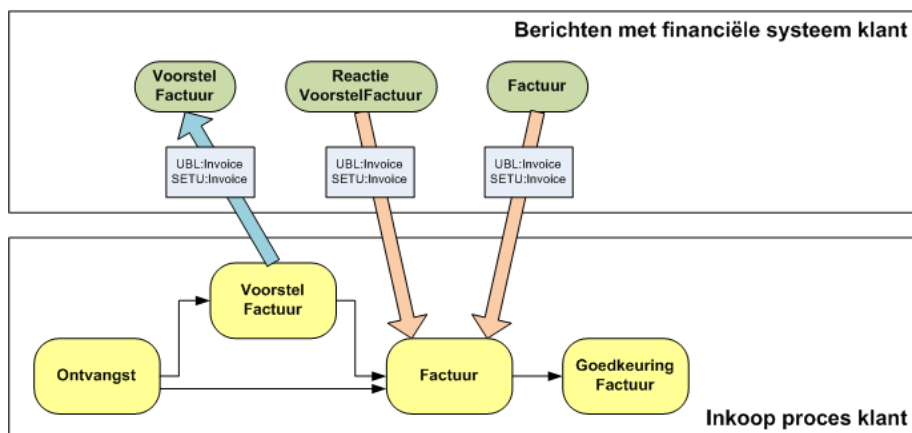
Berichten met financiële systeem klant

Voorstel Factuur

Reactie VoorstelFactuur

Factuur

UBL:Invoice
SETU:Invoice

UBL:Invoice
SETU:Invoice

UBL:Invoice
SETU:Invoice

Voorstel Factuur

Ontvangst

Factuur

Goedkeuring Factuur

Inkoop proces klant